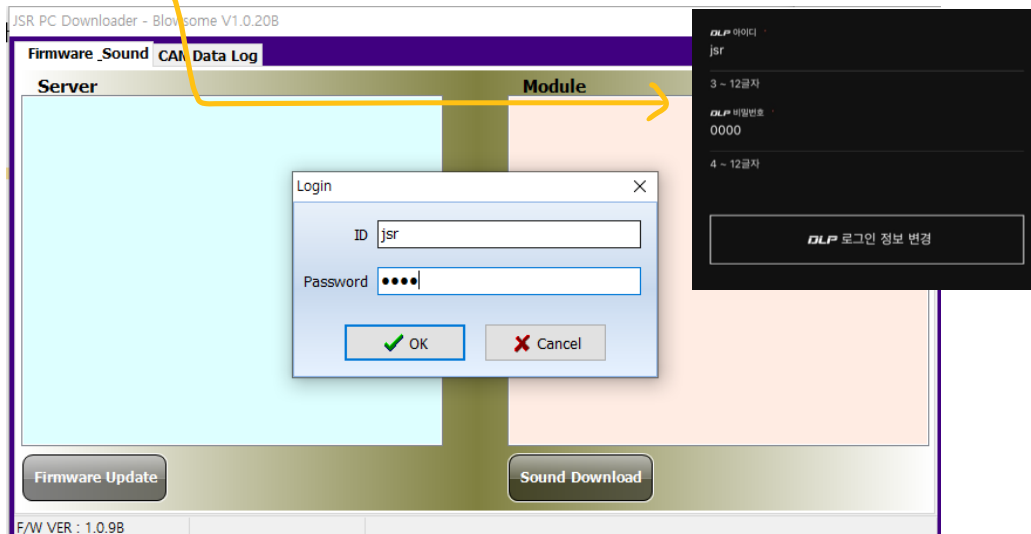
JSR PC Downloader - Blowsome V1.0.20B

Firmware_Sound CAN Data Log

Server

Module

Login

ID jsr

Password ●●●●

OK

Cancel

Firmware Update

Sound Download

F/W VER : 1.0.9B

DLP 아이디 ·
jsr

3 ~ 12글자

DLP 비밀번호 ·
0000

4 ~ 12글자

DLP 로그인 정보 변경